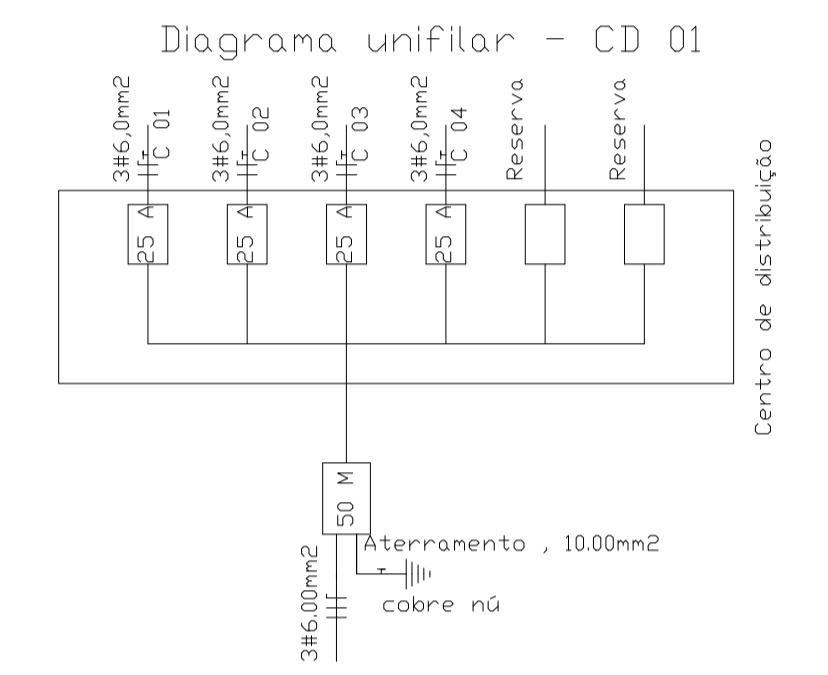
Diagrama unifilar - CD 01

3#6,0mm2
C 01

3#6,0mm2
C 02

3#6,0mm2
C 03

3#6,0mm2
C 04

Reserva

Reserva

25 A

25 A

25 A

25 A

Centro de distribuição

50 M

Aterramento , 10.00mm2

cobre nú

3#6.00mm2